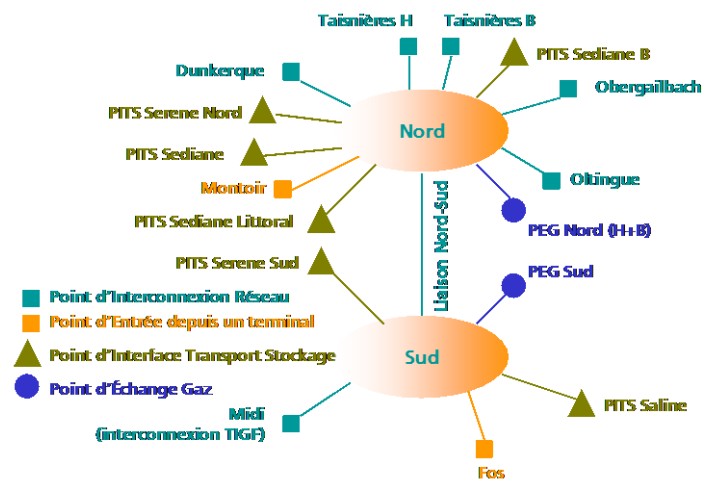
Taisnières H

Taisnières B

PITS Sediane B

Dunkerque

Obergailbach

PITS Serene Nord

Nord

PITS Sediane

Montoir

Oltingue

PITS Sediane Littoral

PEG Nord (H+B)

Liaison Nord-Sud

PITS Serene Sud

PEG Sud

Point d'Interconnexion Réseau

Point d'Entrée depuis un terminal

Point d'Interface Transport Stockage

Sud

Point d'Échange Gaz

PITS Saline

Midi
(interconnexion TIGF)

Fos